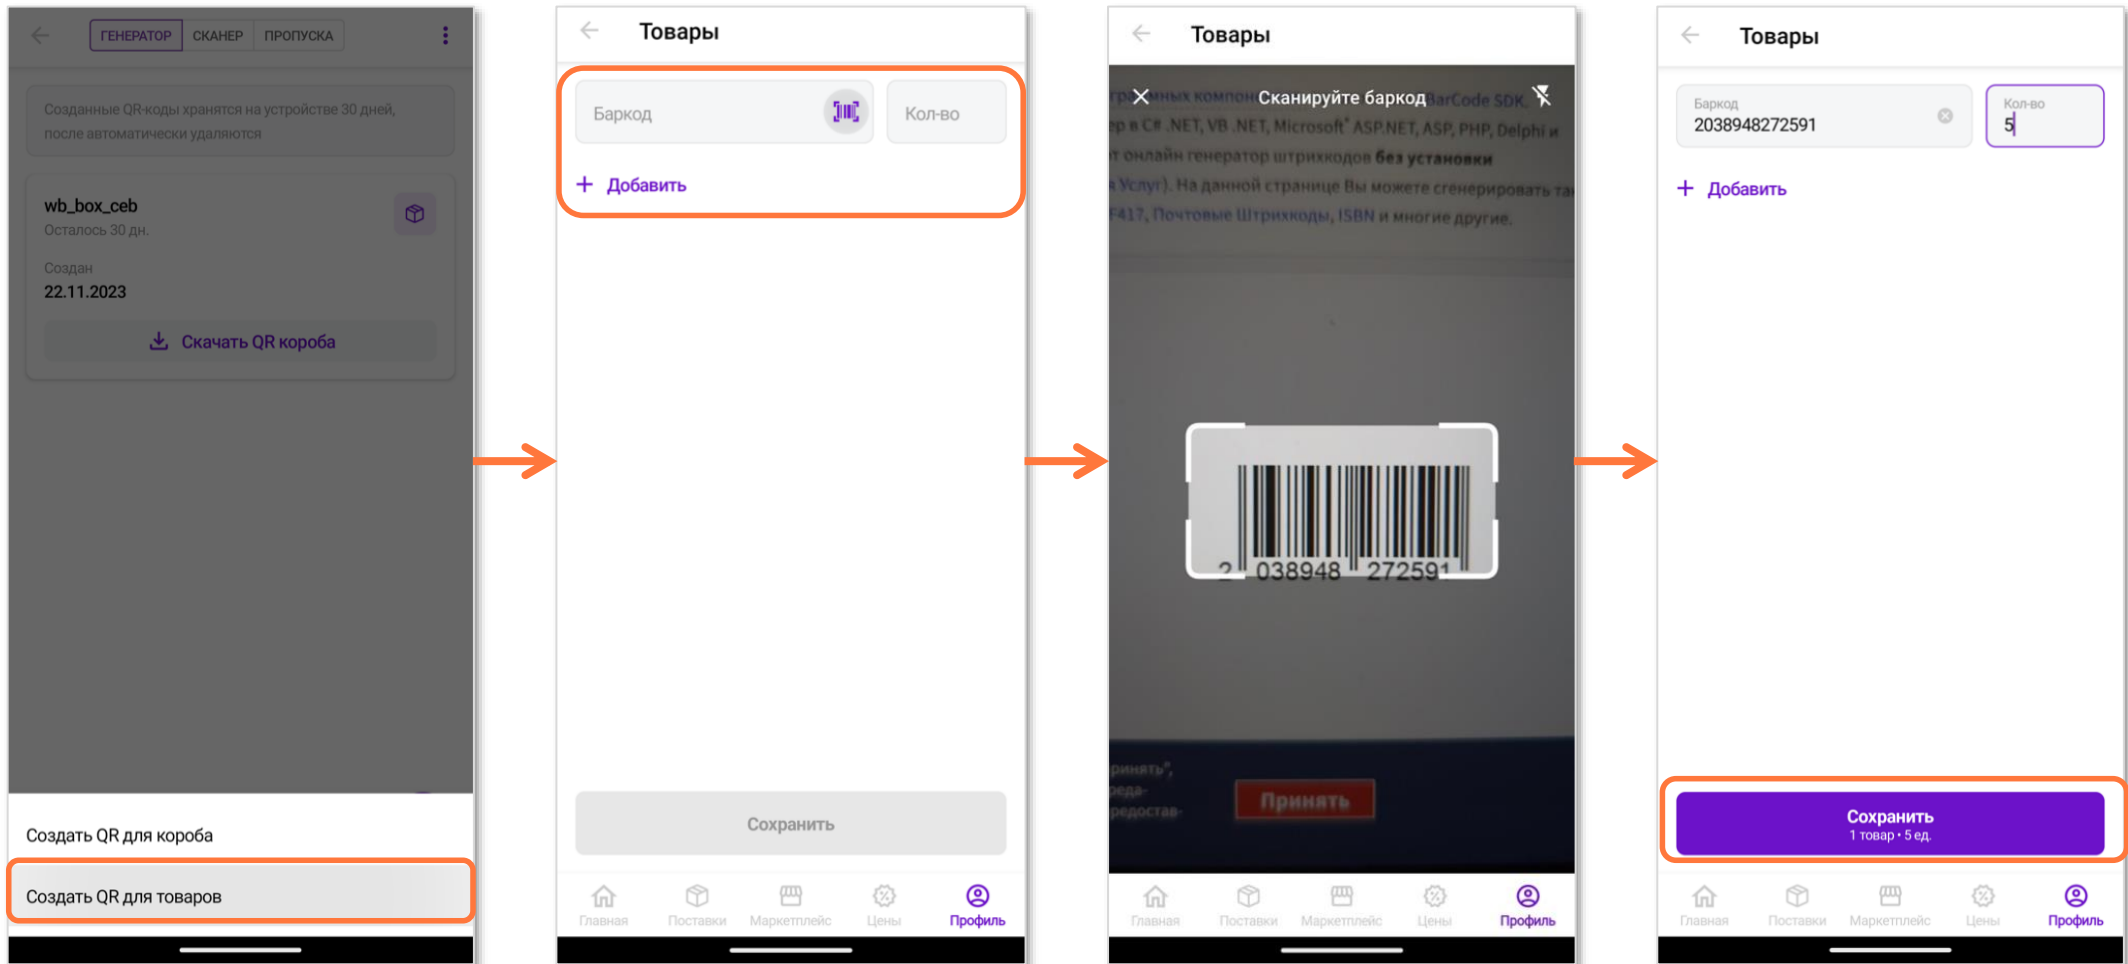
ГЕНЕРАТОР СКАНЕР ПРОПУСКА

Созданные QR-коды хранятся на устройстве 30 дней, после автоматически удаляются

wb_box_ceb
Осталось 30 дн.

Создан
22.11.2023

Скачать QR короба

Создать QR для короба

Создать QR для товаров

Товары

Баркод

Кол-во

Добавить

Сохранить

Главная Поставки Маркетплейс Цены Профиль

Товары

Сканируйте баркод

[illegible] компон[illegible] BarCode SDK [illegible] в C# .NET, VB .NET, Microsoft ASP.NET, ASP, PHP, Delphi и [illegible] онлайн генератор штрихкодов без установки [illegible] Услуг). На данной странице Вы можете сгенерировать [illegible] F417, Почтовые Штрихкоды, ISBN и многие другие.

2 038948 272591

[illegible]ринять", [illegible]реда- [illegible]редостав-

Принять

Главная Поставки Маркетплейс Цены Профиль

Товары

Баркод
2038948272591

Кол-во
5

Добавить

Сохранить
1 товар • 5 ед.

Главная Поставки Маркетплейс Цены Профиль